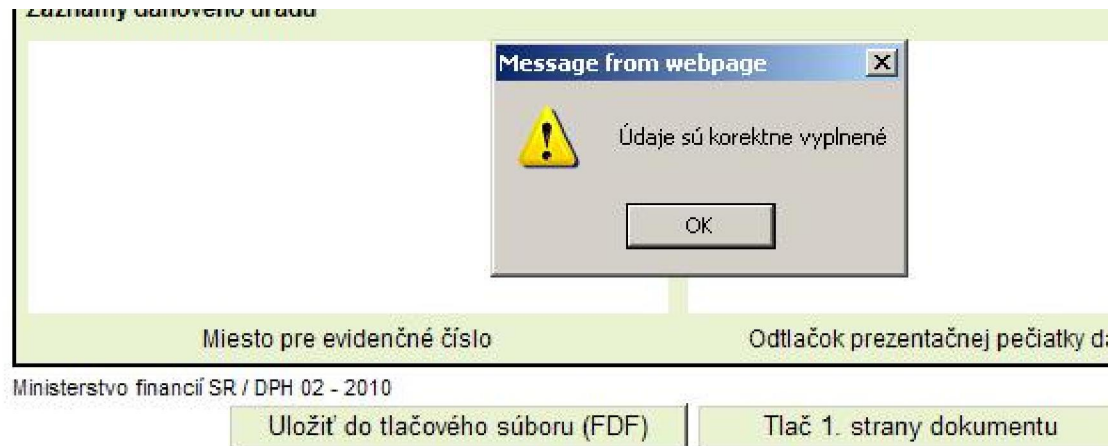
Záznamy daňového úradu

Message from webpage

Údaje sú korektne vyplnené

OK

Miesto pre evidenčné číslo

Odtlačok prezentačnej pečiatky da

Ministerstvo financií SR / DPH 02 - 2010

Uložiť do tlačového súboru (FDF)

Tlač 1. strany dokumentu